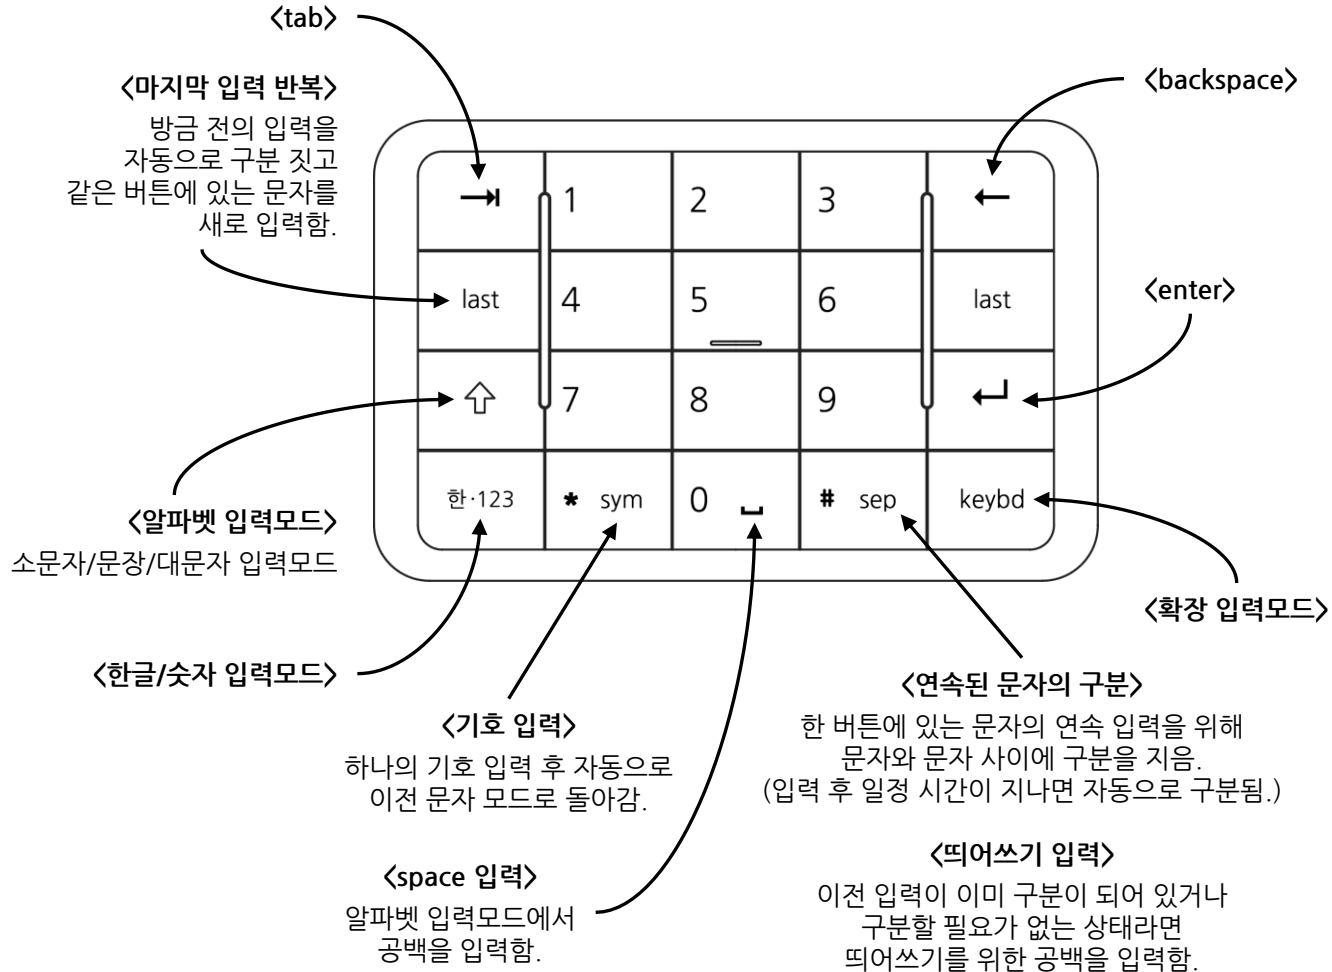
〈tab〉

〈마지막 입력 반복〉
방금 전의 입력을 자동으로 구분 짓고 같은 버튼에 있는 문자를 새로 입력함.

〈backspace〉

→| 1 2 3 ←
last 4 5 6 last
⇧ 7 8 9 ↵
한·123 * sym 0 ␣ # sep keybd

〈enter〉

〈알파벳 입력모드〉
소문자/문장/대문자 입력모드

〈확장 입력모드〉

〈한글/숫자 입력모드〉

〈연속된 문자의 구분〉
한 버튼에 있는 문자의 연속 입력을 위해 문자와 문자 사이에 구분을 지음. (입력 후 일정 시간이 지나면 자동으로 구분됨.)

〈기호 입력〉
하나의 기호 입력 후 자동으로 이전 문자 모드로 돌아감.

〈띄어쓰기 입력〉
이전 입력이 이미 구분이 되어 있거나 구분할 필요가 없는 상태라면 띄어쓰기를 위한 공백을 입력함.

〈space 입력〉
알파벳 입력모드에서 공백을 입력함.